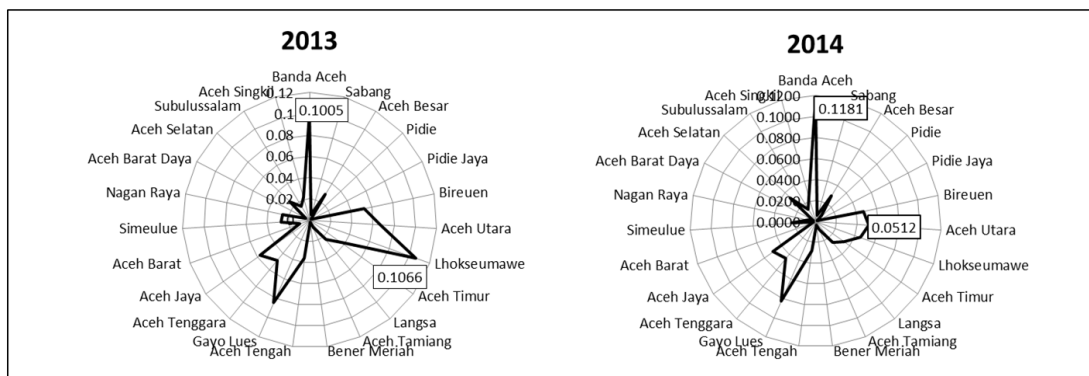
2013

Banda Aceh
Sabang
Aceh Besar
Pidie
Pidie Jaya
Bireuen
Aceh Utara
Lhokseumawe
Aceh Timur
Langsa
Aceh Tamiang
Bener Meriah
Aceh Tengah
Gayo Lues
Aceh Tenggara
Aceh Jaya
Aceh Barat
Simeulue
Nagan Raya
Aceh Barat Daya
Aceh Selatan
Subulussalam
Aceh Singkil

0.12
0.1
0.08
0.06
0.04
0.02
0

0.1005
0.1066

2014

Banda Aceh
Sabang
Aceh Besar
Pidie
Pidie Jaya
Bireuen
Aceh Utara
Lhokseumawe
Aceh Timur
Langsa
Aceh Tamiang
Bener Meriah
Aceh Tengah
Gayo Lues
Aceh Tenggara
Aceh Jaya
Aceh Barat
Simeulue
Nagan Raya
Aceh Barat Daya
Aceh Selatan
Subulussalam
Aceh Singkil

0.1200
0.1000
0.0800
0.0600
0.0400
0.0200
0.0000

0.1181
0.0512